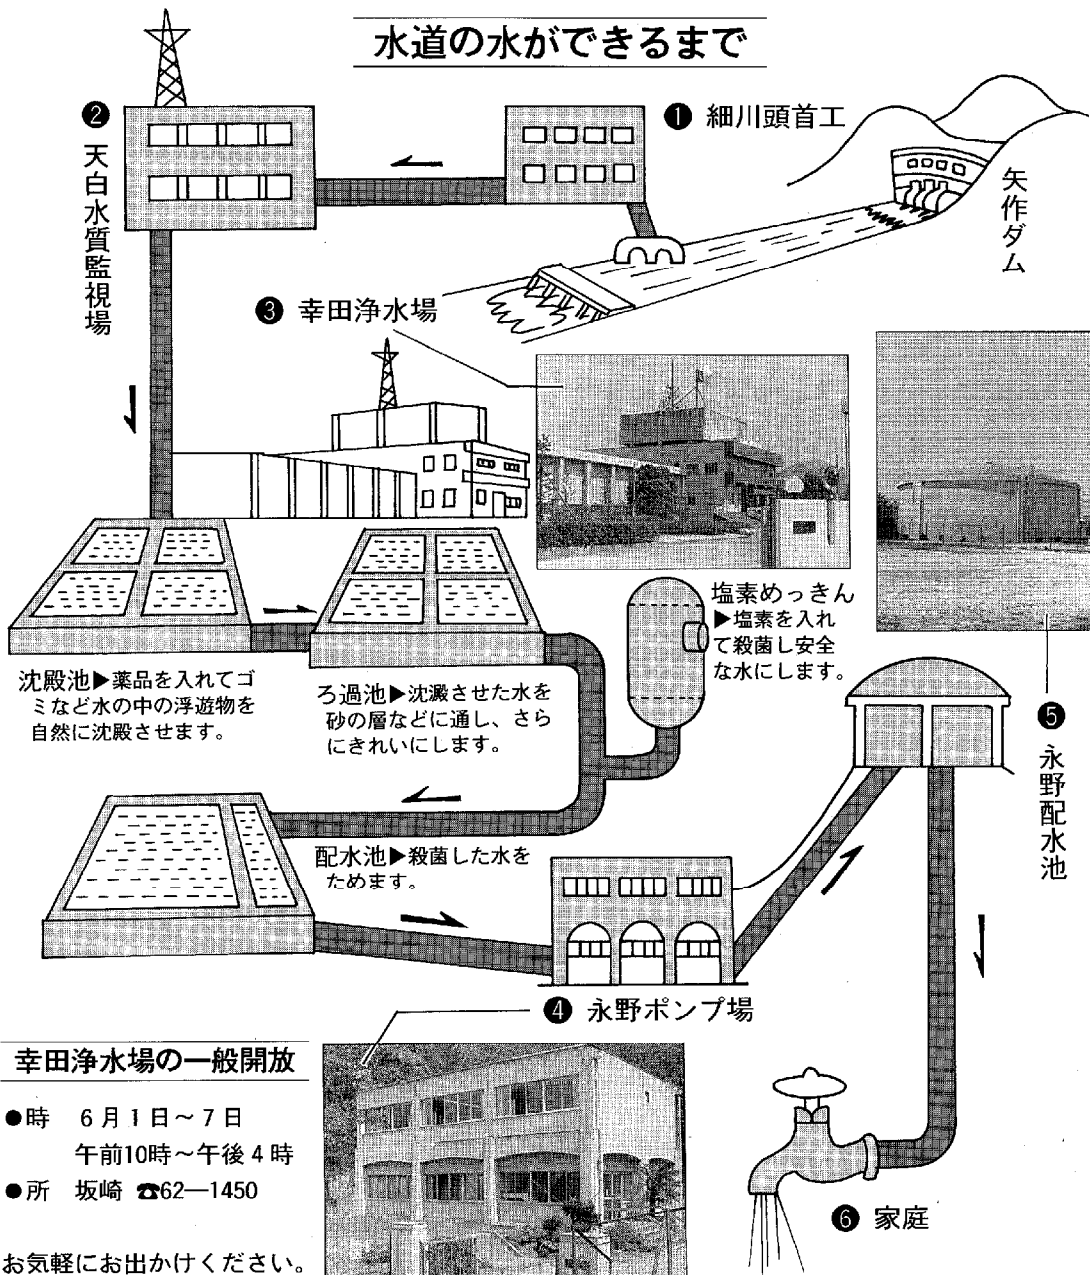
水道の水ができるまで

❶ 細川頭首工

矢作ダム

❷ 天白水質監視場

❸ 幸田浄水場

沈殿池▶薬品を入れてゴミなど水の中の浮遊物を自然に沈殿させます。

ろ過池▶沈澱させた水を砂の層などに通し、さらにきれいにします。

塩素めっきん
▶塩素を入れて殺菌し安全な水にします。

❺ 永野配水池

配水池▶殺菌した水をためます。

❹ 永野ポンプ場

幸田浄水場の一般開放

●時　6月1日～7日
午前10時～午後4時
●所　坂崎 ☎62—1450

お気軽にお出かけください。

❻ 家庭